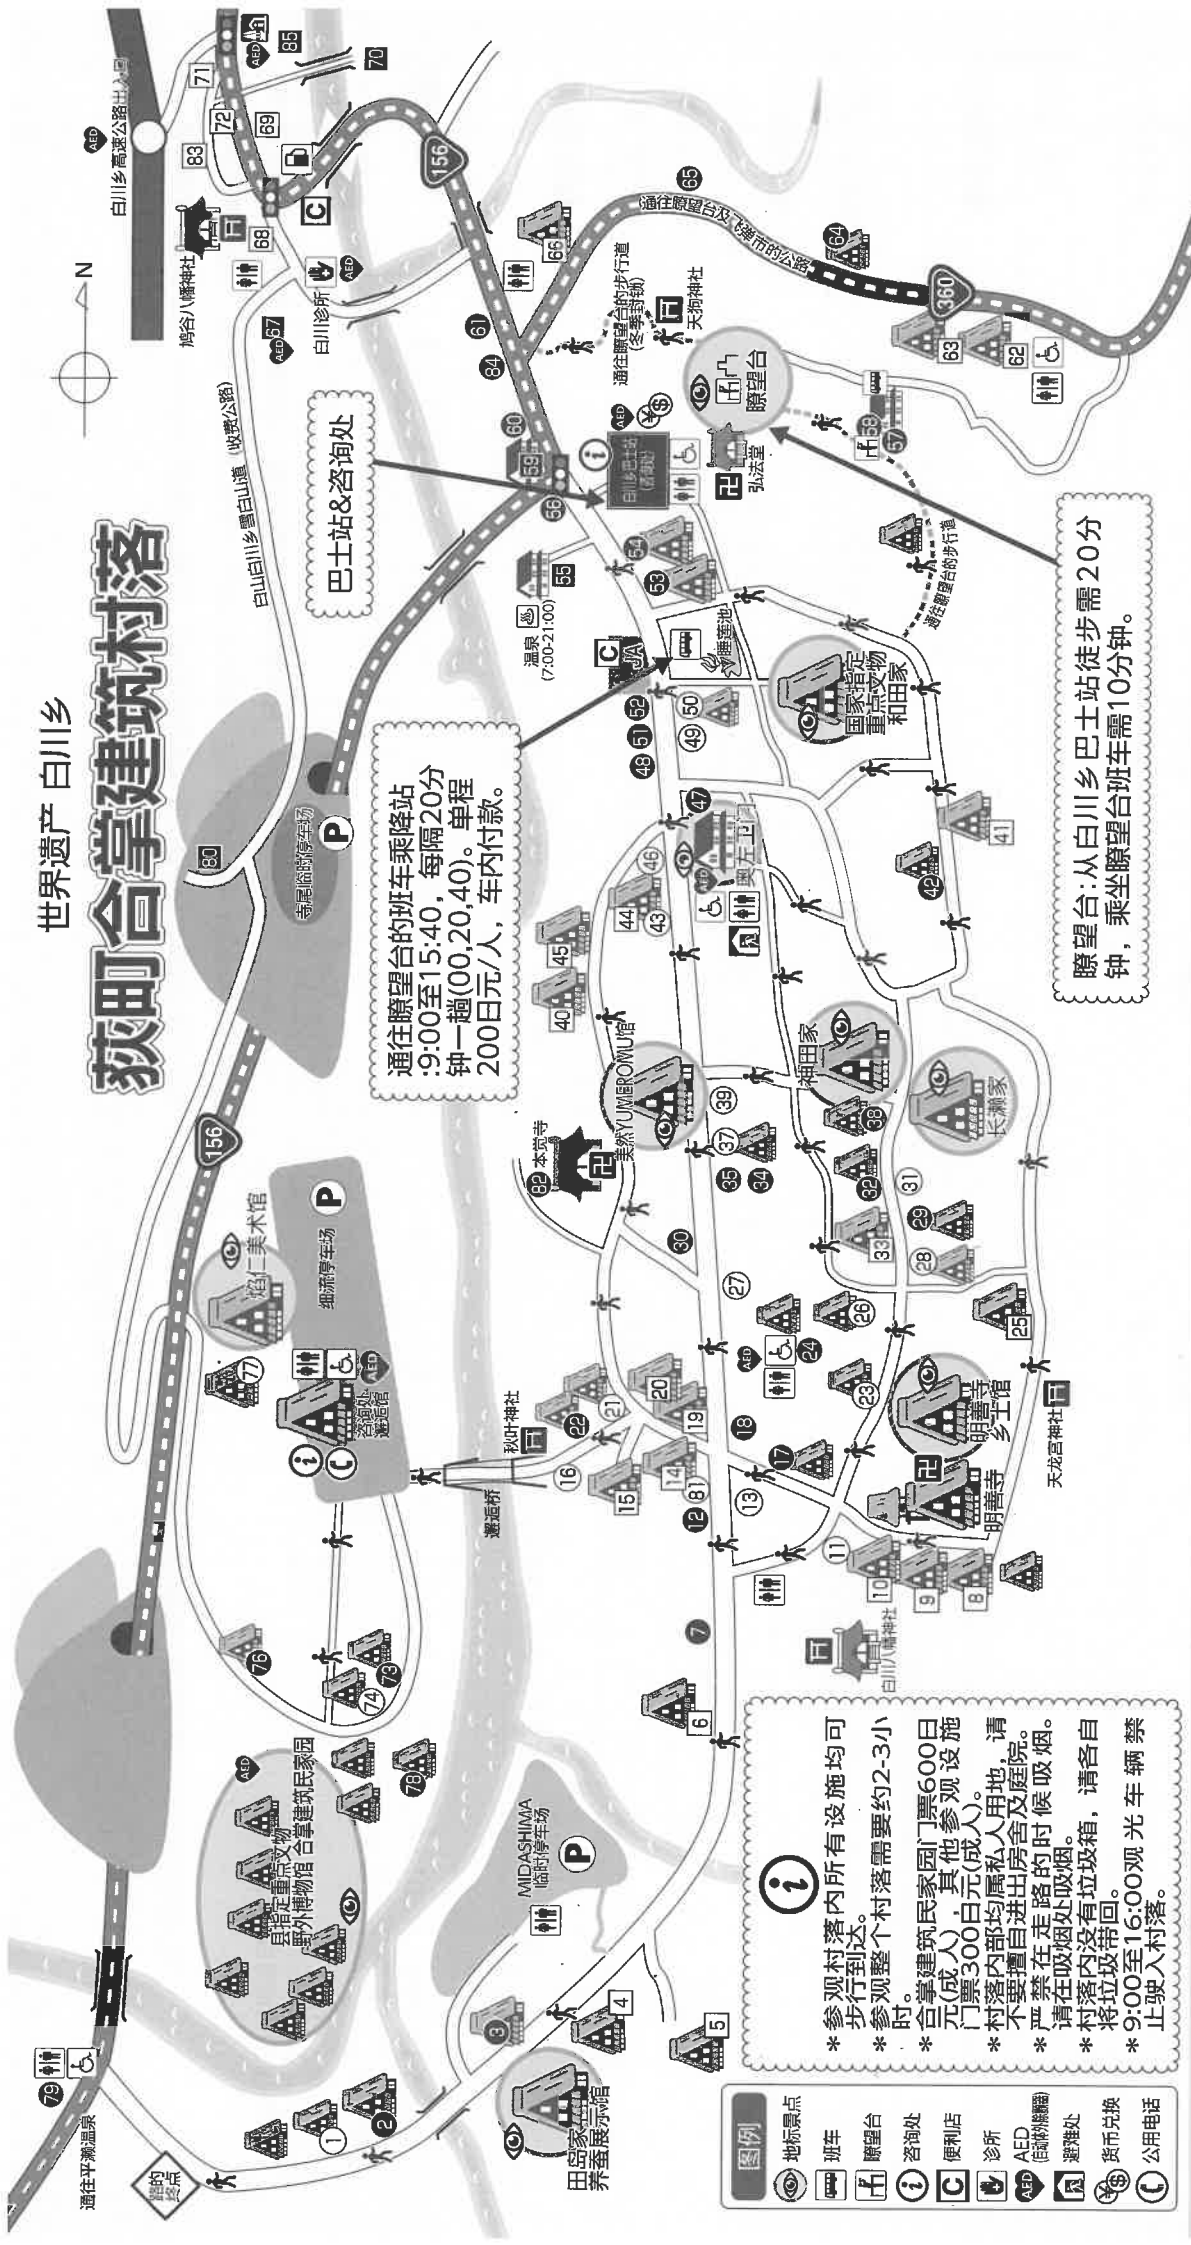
世界遗产 白川乡
荻町合掌建筑村落

巴士站&咨询处

通往瞭望台的班车乘降站
:9:00至15:40，每隔20分钟一趟(00,20,40)。单程200日元/人，车内付款。

瞭望台:从白川乡巴士站徒步需20分钟，乘坐瞭望台班车需10分钟。

白川乡高速公路出入口
鸠谷八幡神社
白川诊所
白山白川乡雪白山道（收费公路）
通往瞭望台及飞驒市的公路
通往瞭望台的步行道（冬季封锁）
天狗神社
瞭望台
弘法堂
通往瞭望台的步行道
白川乡巴士站（总站）
温泉 (7:00-21:00)
国家指定重点文物 和田家
寺尾临时停车场
明善寺乡土馆
明善寺
长濑家
神田家
美术YUMEROMU馆
本觉寺
秋叶神社
天龙宫神社
白川八幡神社
出逢桥
咨询处 游客馆
道仁美术馆
细流停车场
国家指定重点文物 野外博物馆 合掌建筑民家园
MIDASHIMA 临时停车场
田岛家 养蚕展示馆
通往平濑温泉
您的终点
荻町城迹
奥左卫门

参观村落内所有设施均可步行到达。
参观整个村落需要约2-3小时。
合掌建筑民家园门票600日元(成人)，其他参观设施门票300日元(成人)。
村落内部均属私人用地，请不要擅自进出房舍及庭院。
严禁在走路的时候吸烟。请在吸烟处吸烟。
村落内没有垃圾箱，请各自将垃圾带回。
9:00至16:00观光车辆禁止驶入村落。

图例
地标景点
班车
瞭望台
咨询处
便利店
诊所
AED (自动体外除颤器)
避难处
货币兑换
公用电话

1 2 3 4 5 6 7 8 9 10 11 12 13 14 15 16 17 18 19 20 21 22 23 24 25 26 27 28 29 30 31 32 33 34 35 36 37 38 39 40 41 42 43 44 45 46 47 48 49 50 51 52 53 54 55 56 57 58 59 60 61 62 63 64 65 66 67 68 69 70 71 72 73 74 76 77 78 79 80 81 82 83 84 85 156 360 N